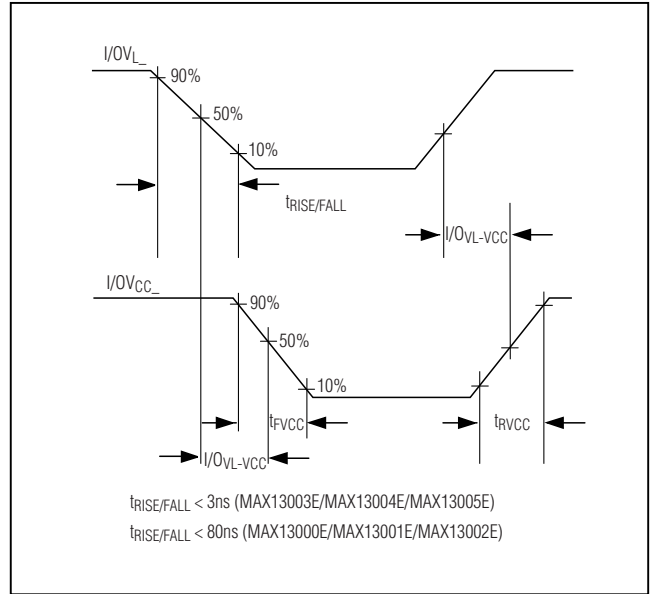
$I/OV_{L\_}$

90%

50%

10%

$t_{RISE/FALL}$

$I/O_{VL-VCC}$

$I/OV_{CC\_}$

90%

50%

10%

$t_{FVCC}$

$t_{RVCC}$

$I/O_{VL-VCC}$

$t_{RISE/FALL}$ < 3ns (MAX13003E/MAX13004E/MAX13005E)

$t_{RISE/FALL}$ < 80ns (MAX13000E/MAX13001E/MAX13002E)